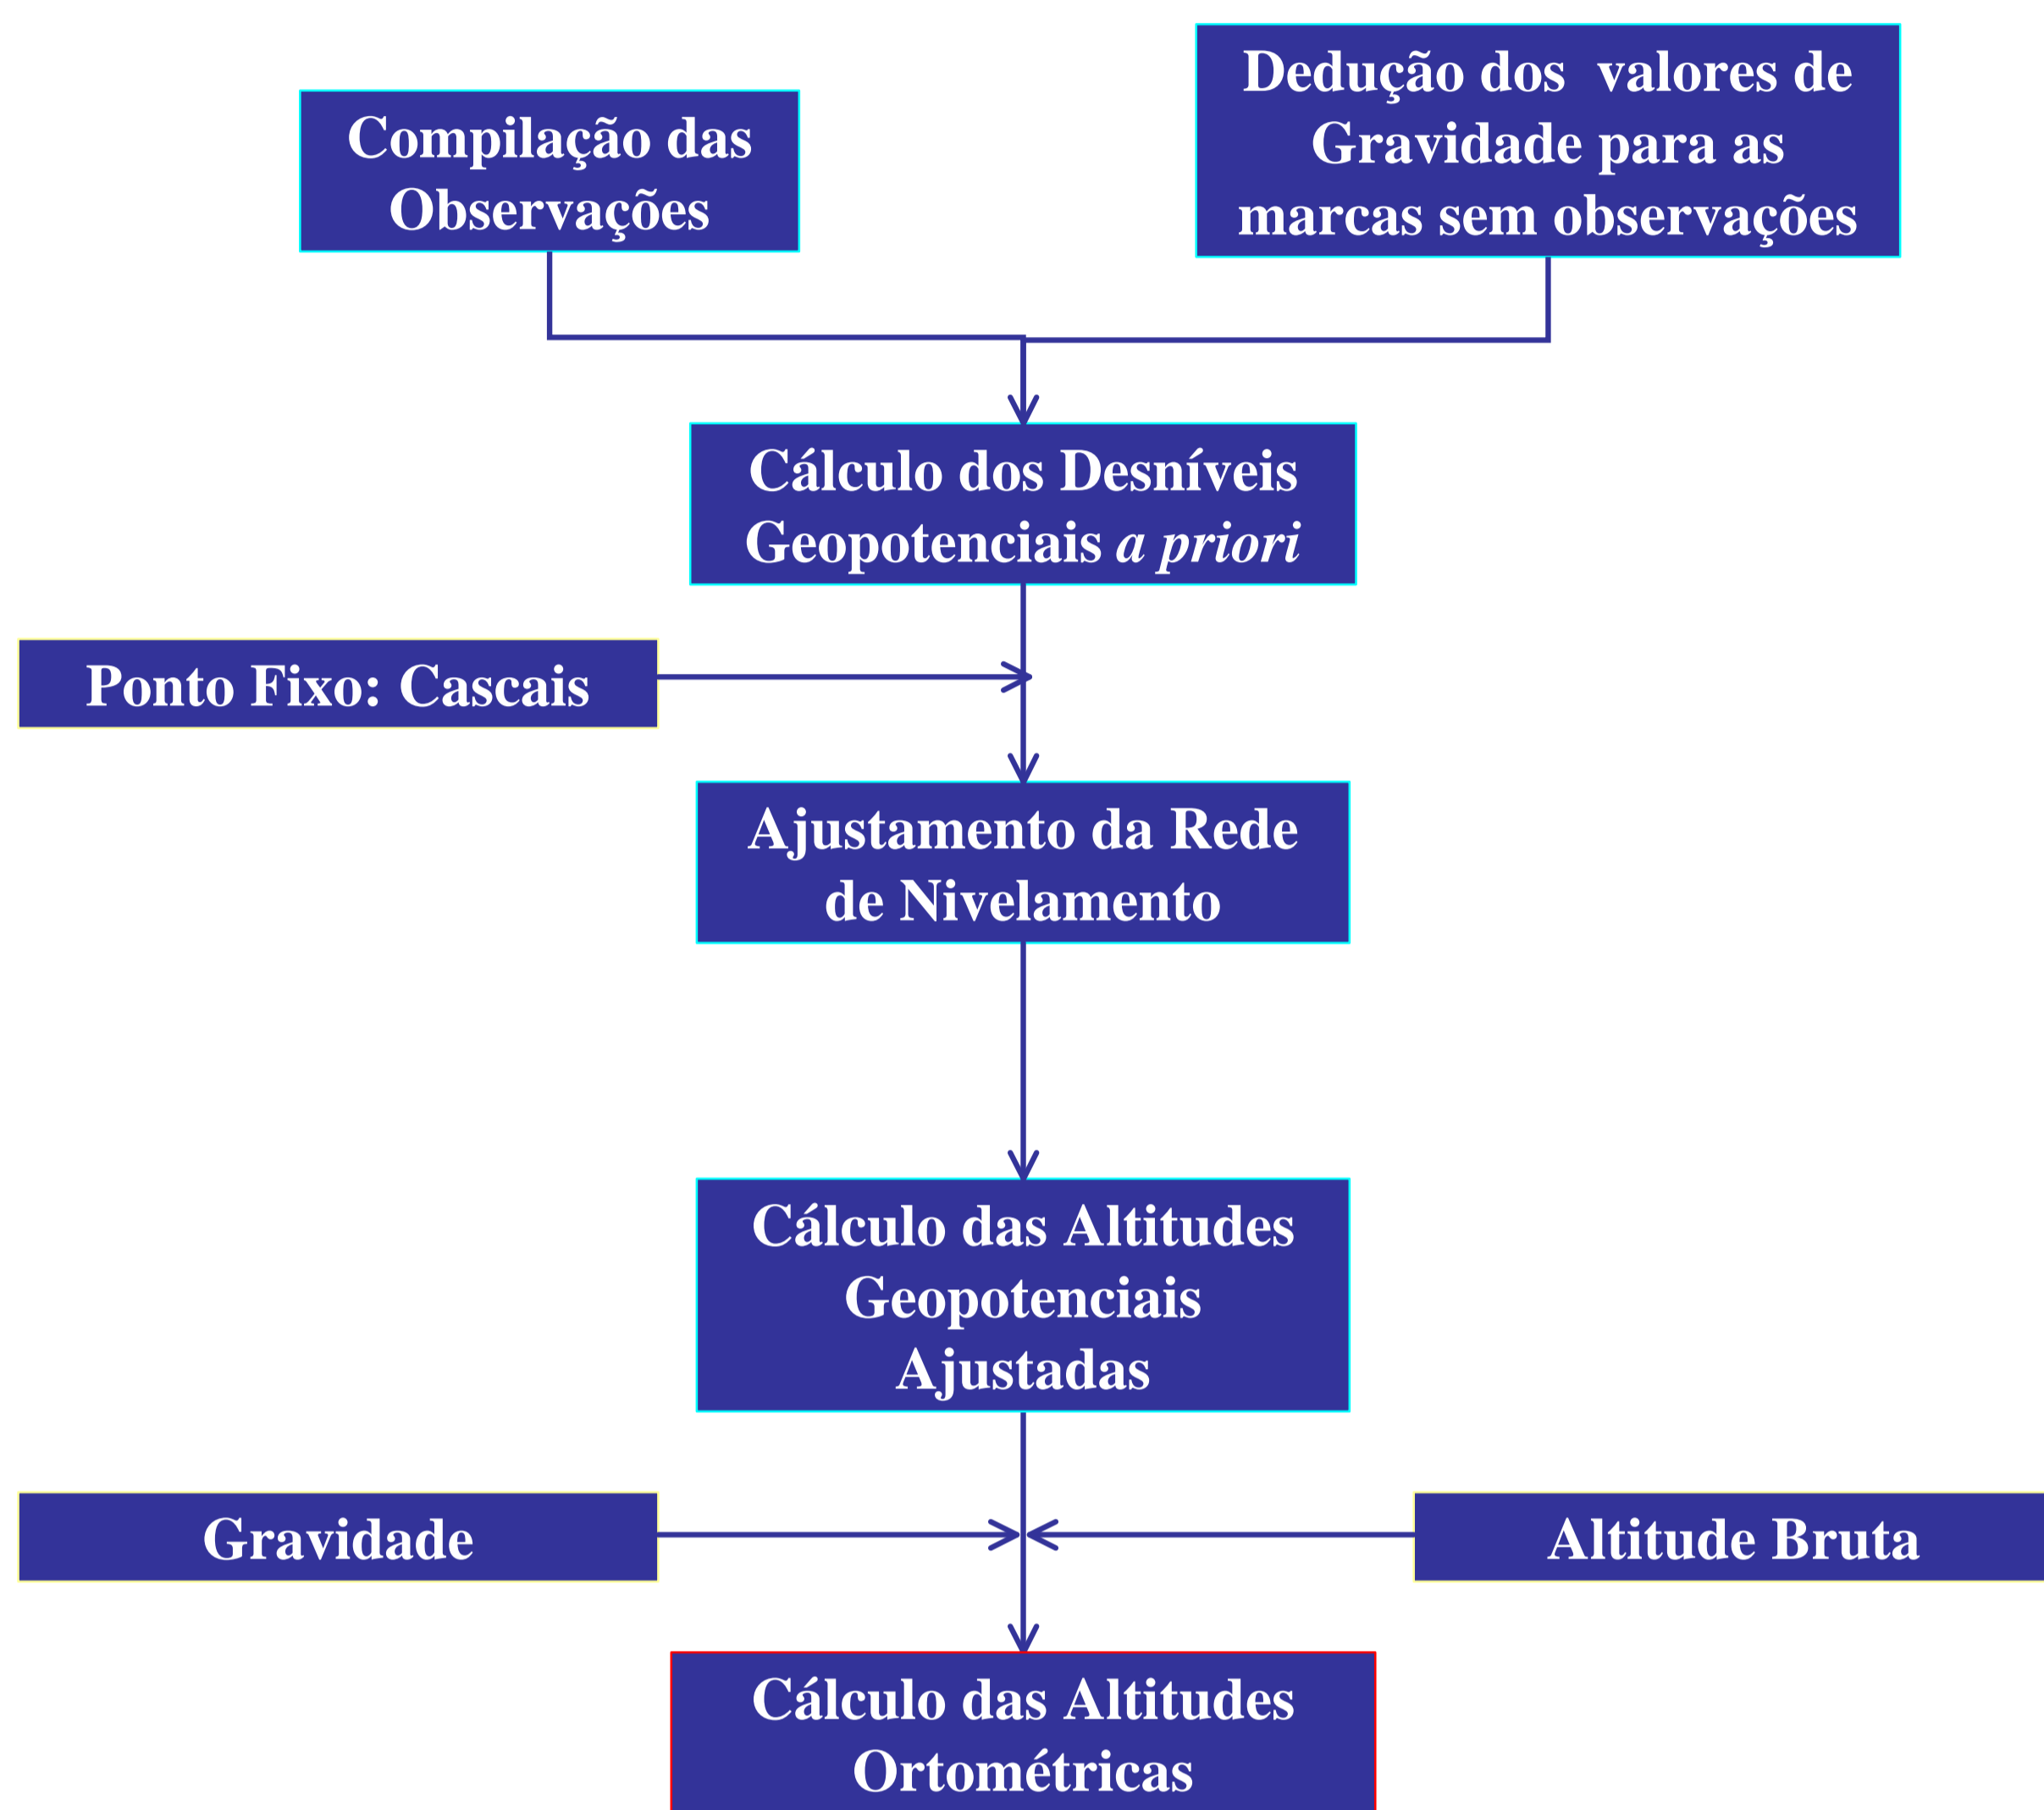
Compilação das Observações

Dedução dos valores de Gravidade para as marcas sem observações

Cálculo dos Desníveis Geopotenciais *a priori*

Ponto Fixo: Cascais

Ajustamento da Rede de Nivelamento

Cálculo das Altitudes Geopotenciais Ajustadas

Gravidade

Altitude Bruta

Cálculo das Altitudes Ortométricas